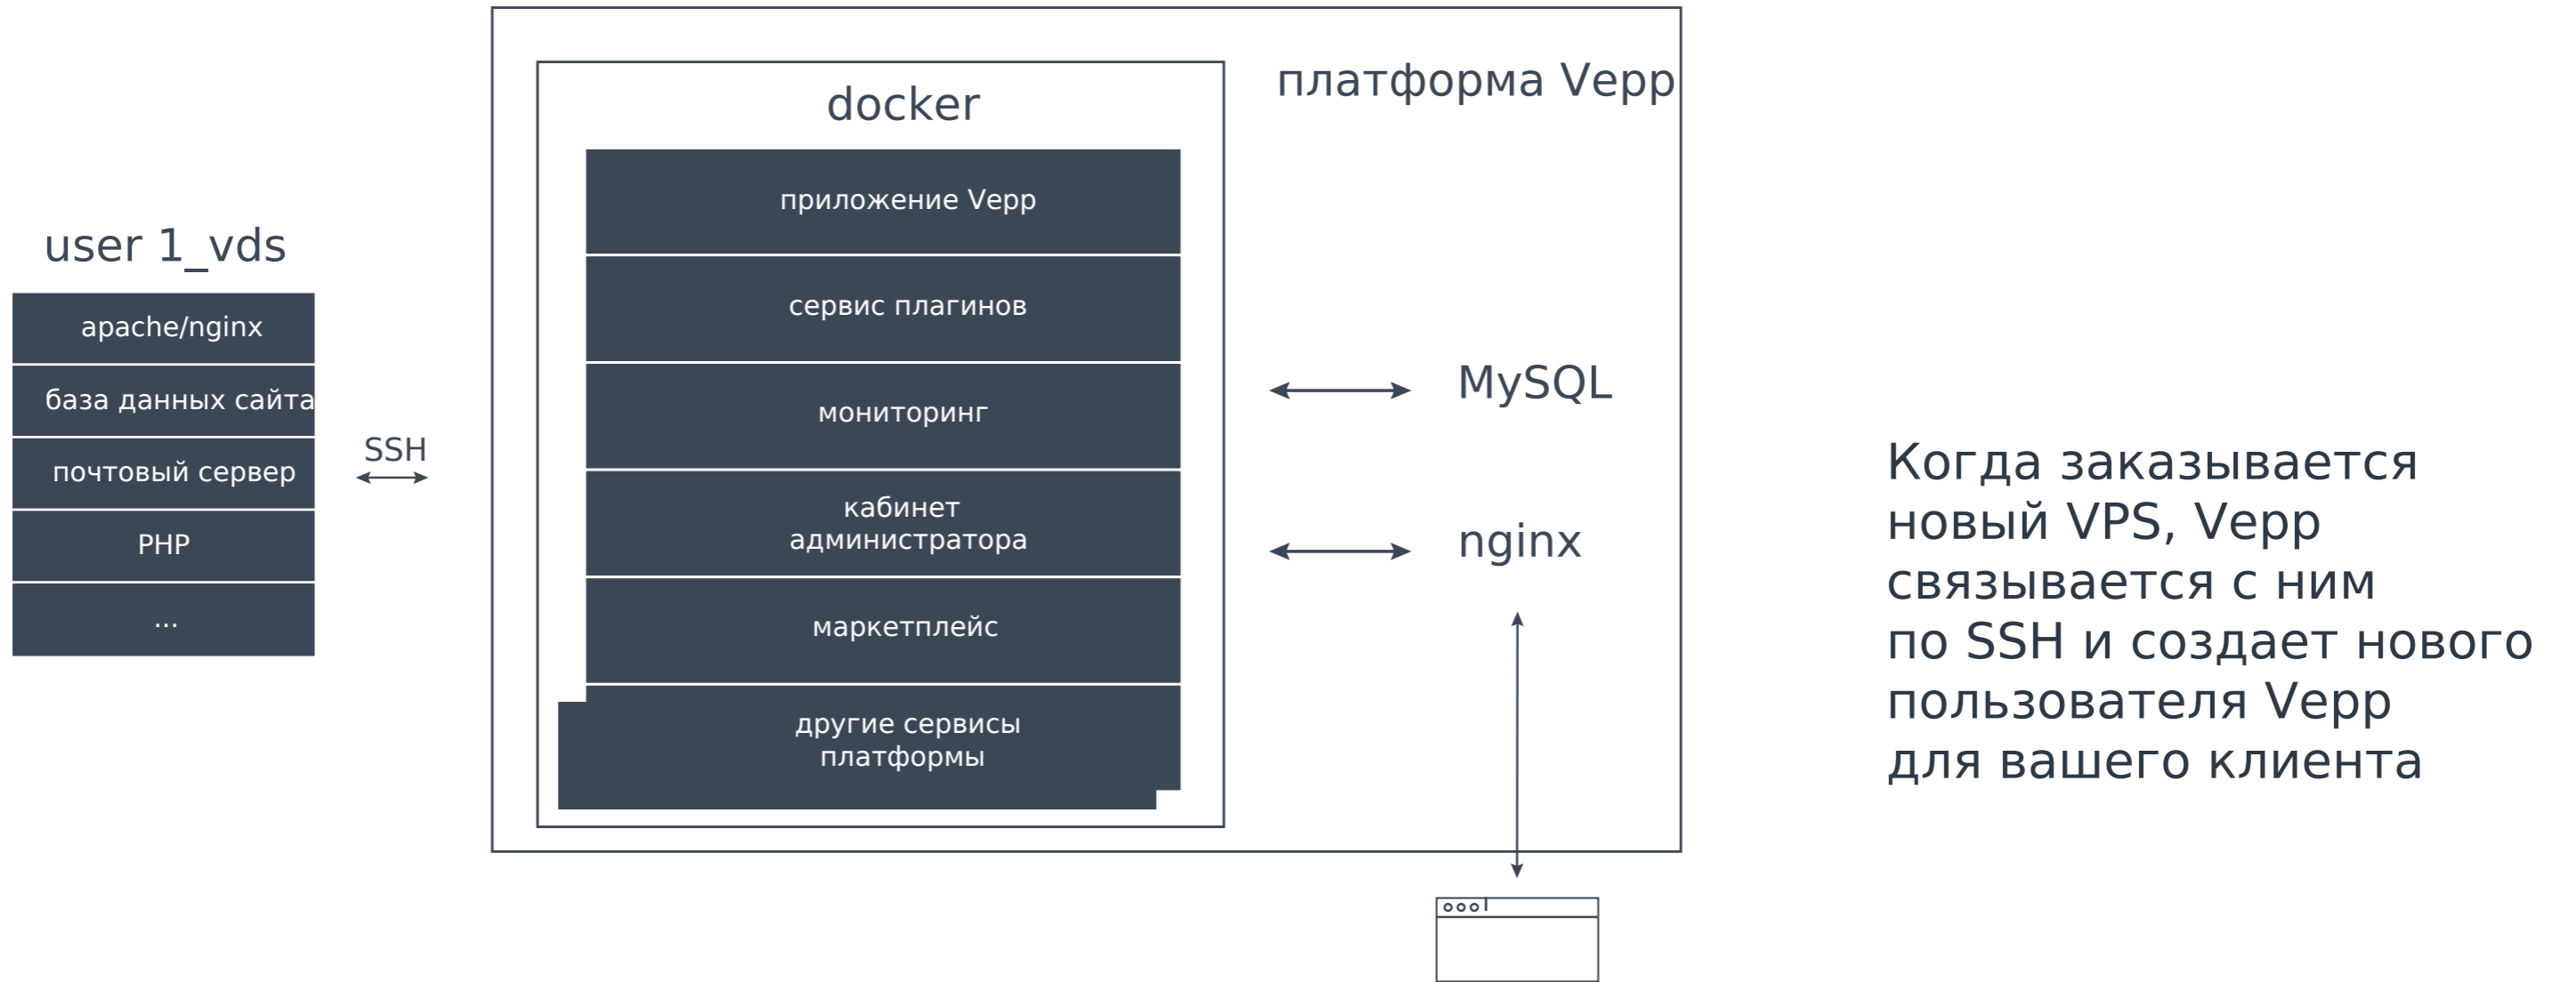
user 1_vds

apache/nginx

база данных сайта

почтовый сервер

PHP

...

SSH

платформа Vepp

docker

приложение Vepp

сервис плагинов

мониторинг

кабинет администратора

маркетплейс

другие сервисы платформы

MySQL

nginx

Когда заказывается новый VPS, Vepp связывается с ним по SSH и создает нового пользователя Vepp для вашего клиента